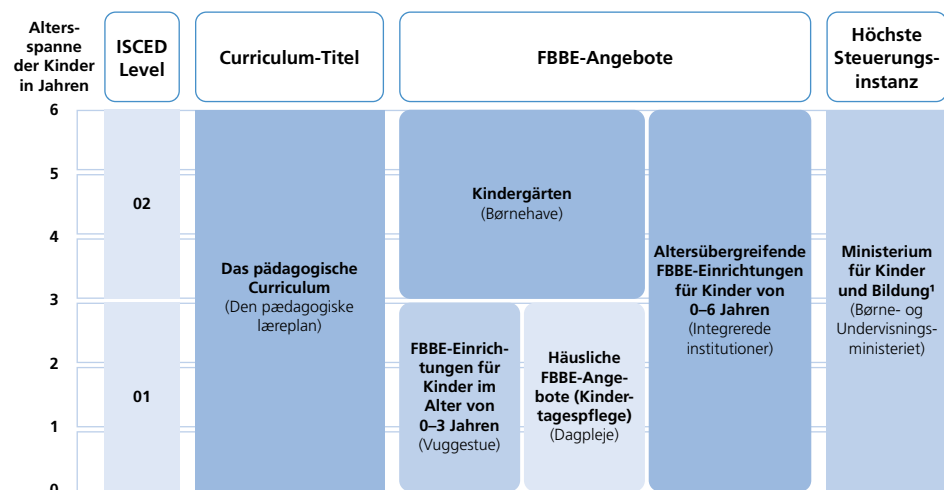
Altersspanne der Kinder in Jahren

ISCED Level

Curriculum-Titel

FBBE-Angebote

Höchste Steuerungsinstanz

6
5
4
3
2
1
0

02

01

Das pädagogische Curriculum
(Den pædagogiske læreplan)

Kindergärten
(Børnehave)

FBBE-Einrichtungen für Kinder im Alter von 0–3 Jahren
(Vuggestue)

Häusliche FBBE-Angebote (Kindertagespflege)
(Dagpleje)

Altersübergreifende FBBE-Einrichtungen für Kinder von 0–6 Jahren
(Integrerede institutioner)

Ministerium für Kinder und Bildung¹
(Børne- og Undervisningsministeriet)